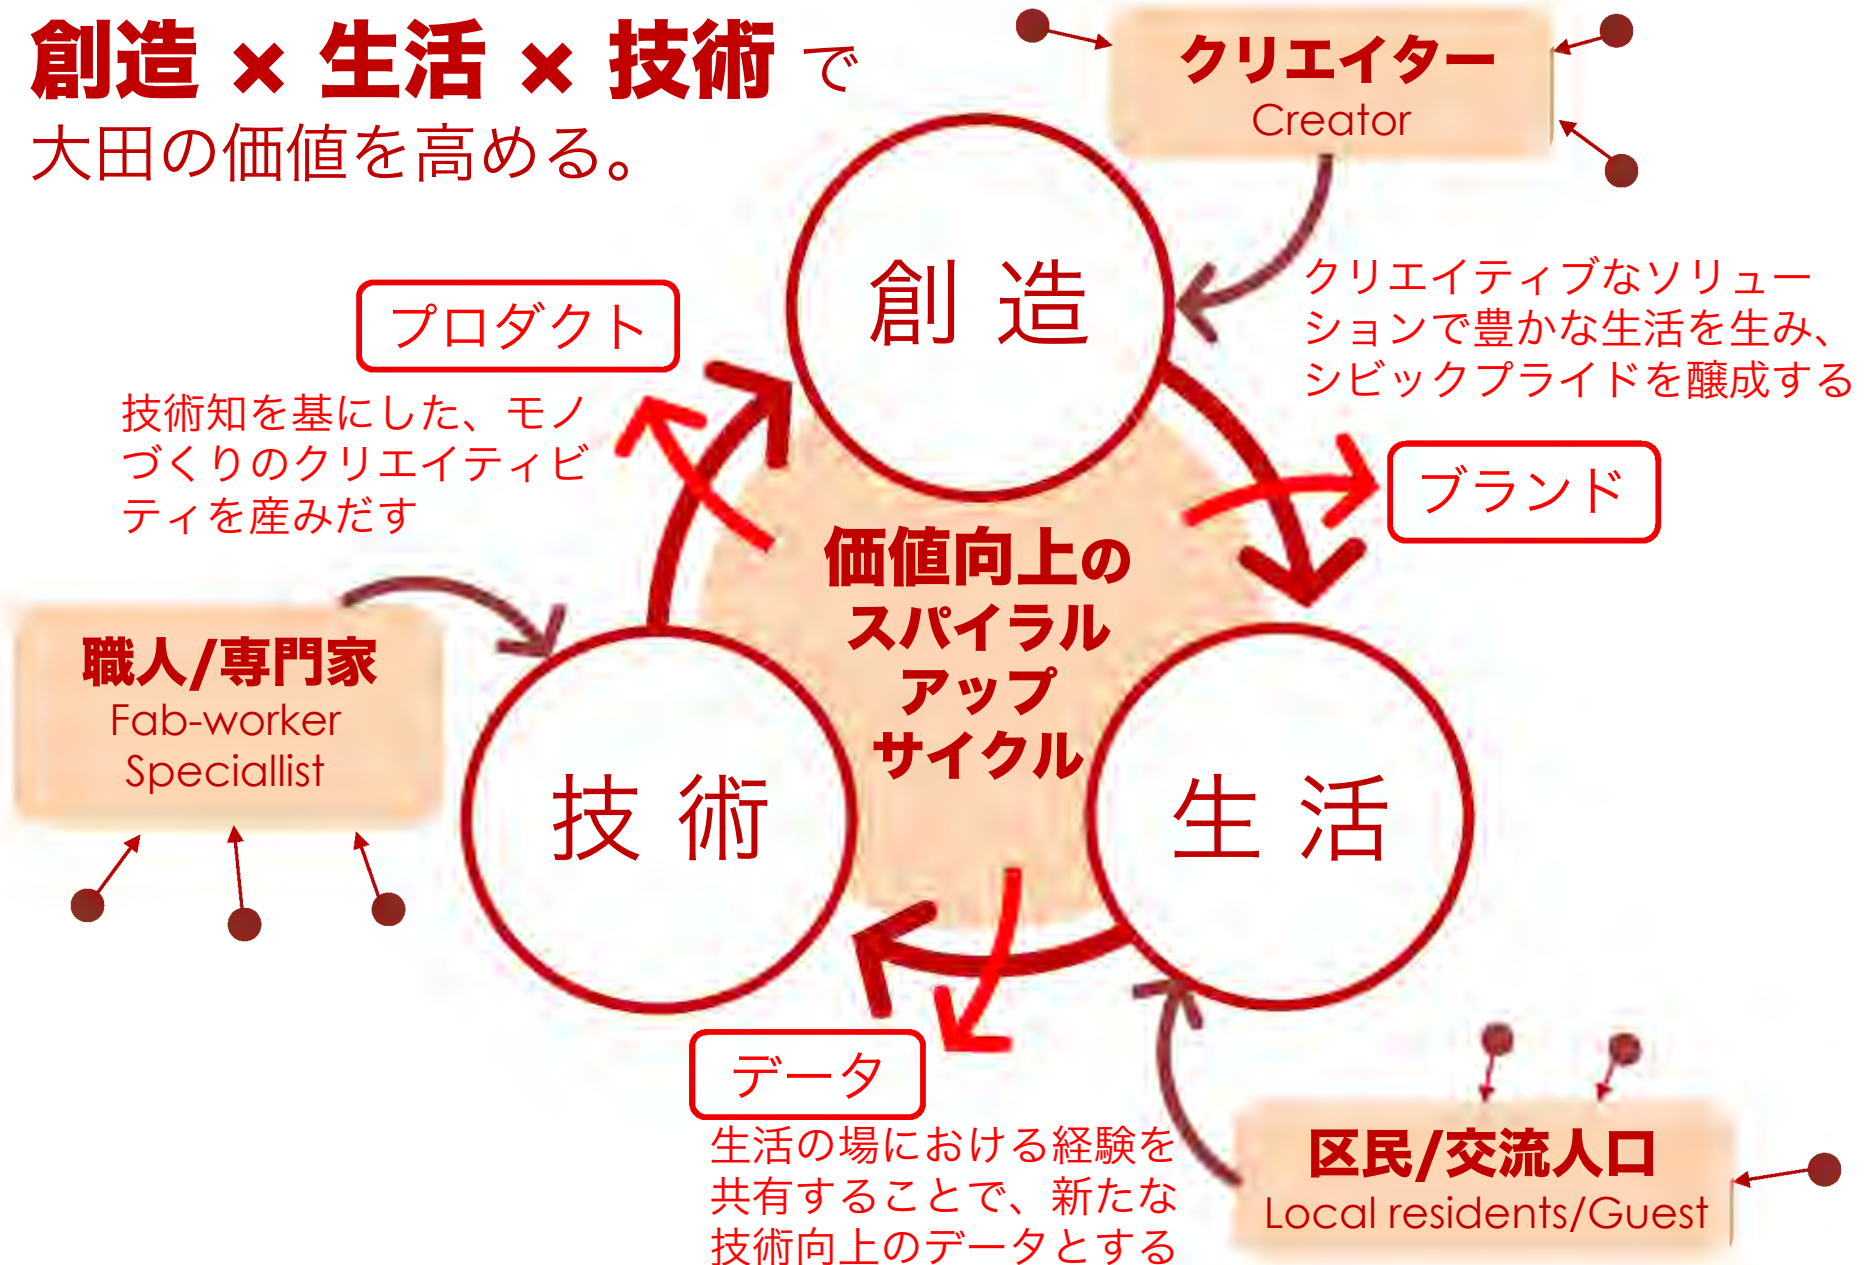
創造 × 生活 × 技術 で
大田の価値を高める。

クリエイター
Creator

創 造

クリエイティブなソリューションで豊かな生活を生み、シビックプライドを醸成する

プロダクト

技術知を基にした、モノづくりのクリエイティビティを産みだす

ブランド

価値向上のスパイラルアップサイクル

職人/専門家
Fab-worker
Speciallist

技 術

生 活

データ

生活の場における経験を共有することで、新たな技術向上のデータとする

区民/交流人口
Local residents/Guest